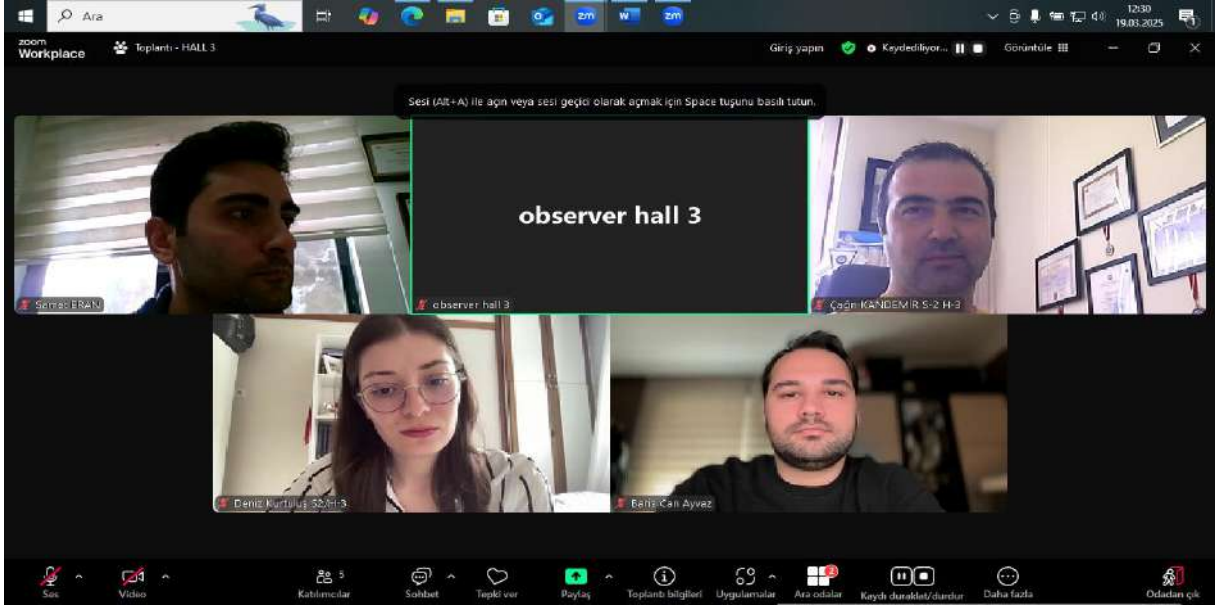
Ara

12:30
19.03.2025

zoom Workplace

Toplantı - HALL 3

Giriş yapın

Kaydediliyor...

Görüntüle

Sesi (Alt+A) ile açın veya sesi geçici olarak açmak için Space tuşunu basılı tutun.

Semih ERAN

observer hall 3

observer hall 3

Çağrı KANDEMİR S-2 H-3

Deniz Kurtuluş S2-H-3

Barış Can Ayvaz

Ses

Video

Katılımcılar 5

Sohbet

Tepki ver

Paylaş

Toplantı bilgileri

Uygulamalar

Ara odalar

Kaydı duraklat/durdur

Daha fazla

Odadan çık